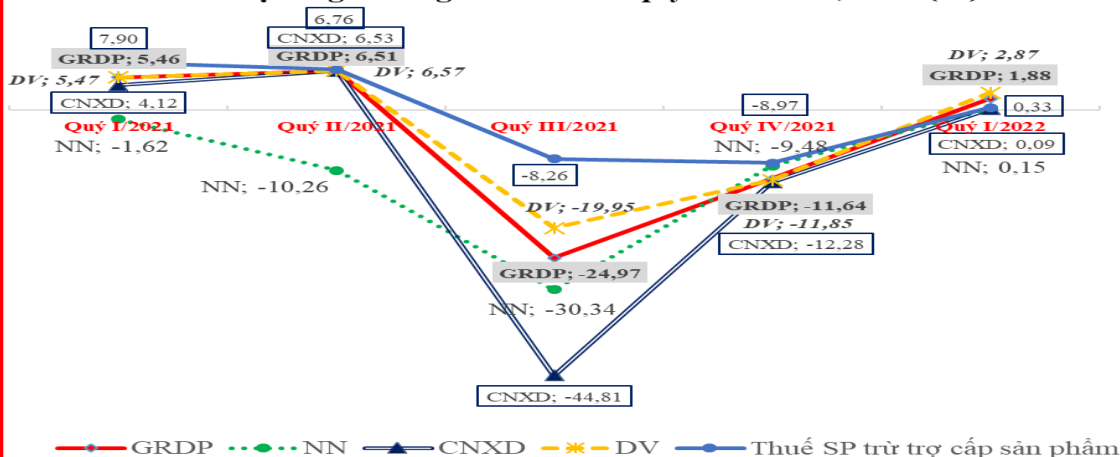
7,90
6,76
CNXD; 6,53
GRDP; 5,46
GRDP; 6,51
DV; 5,47
DV; 6,57
DV; 2,87
GRDP; 1,88
CNXD; 4,12
-8,97
0,33
Quý I/2021
Quý II/2021
Quý III/2021
Quý IV/2021
Quý I/2022
NN; -1,62
NN; -9,48
CNXD; 0,09
-8,26
NN; 0,15
NN; -10,26
DV; -19,95
GRDP; -11,64
DV; -11,85
CNXD; -12,28
GRDP; -24,97
NN; -30,34
CNXD; -44,81
GRDP
NN
CNXD
DV
Thuế SP trừ trợ cấp sản phẩm